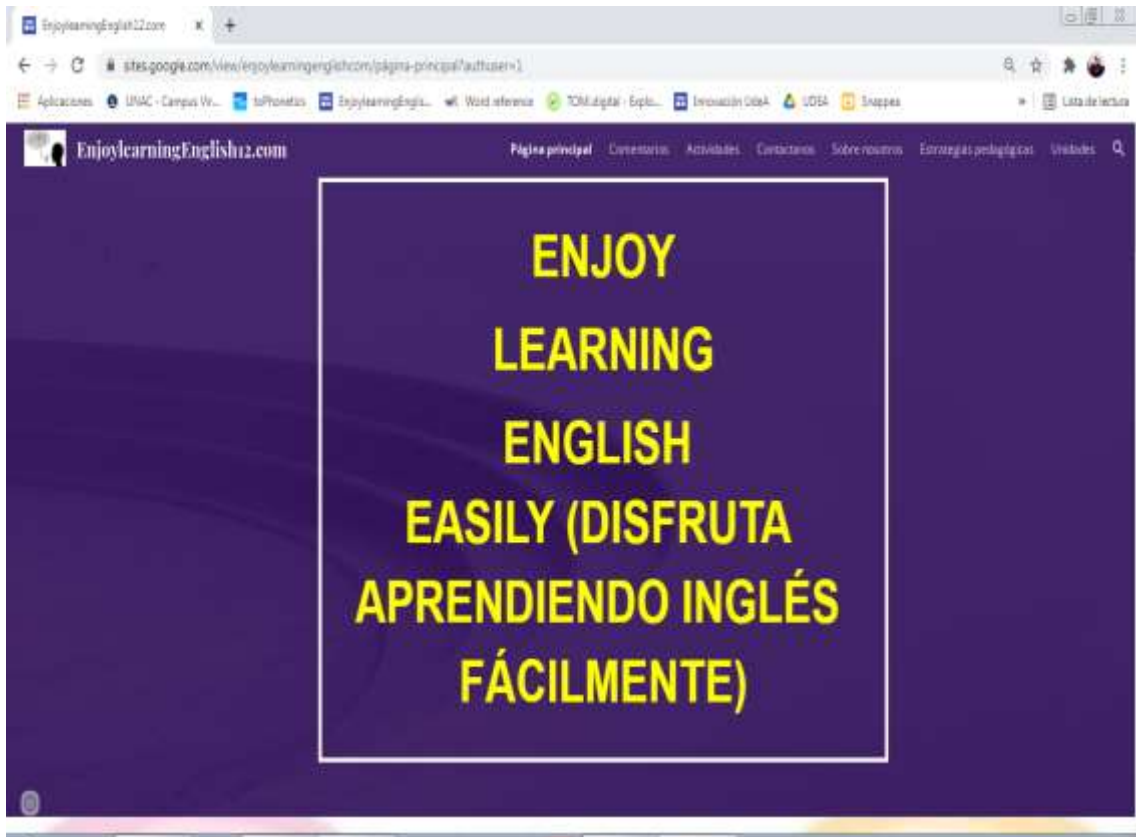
EnjoylearningEnglish12.com ×

sites.google.com/view/enjoylearningenglishcom/página-principal?authuser=1

Aplicaciones UNAC - Campus Vi... toPhonetics EnjoylearningEngli... Word reference TOM digital - Explo... Innovación UdeA UDEA Snappea » Lista de lectura

EnjoylearningEnglish12.com

Página principal Comentarios Actividades Contactanos Sobre nosotros Estrategias pedagógicas Unidades

ENJOY

LEARNING

ENGLISH

EASILY (DISFRUTA APRENDIENDO INGLÉS FÁCILMENTE)